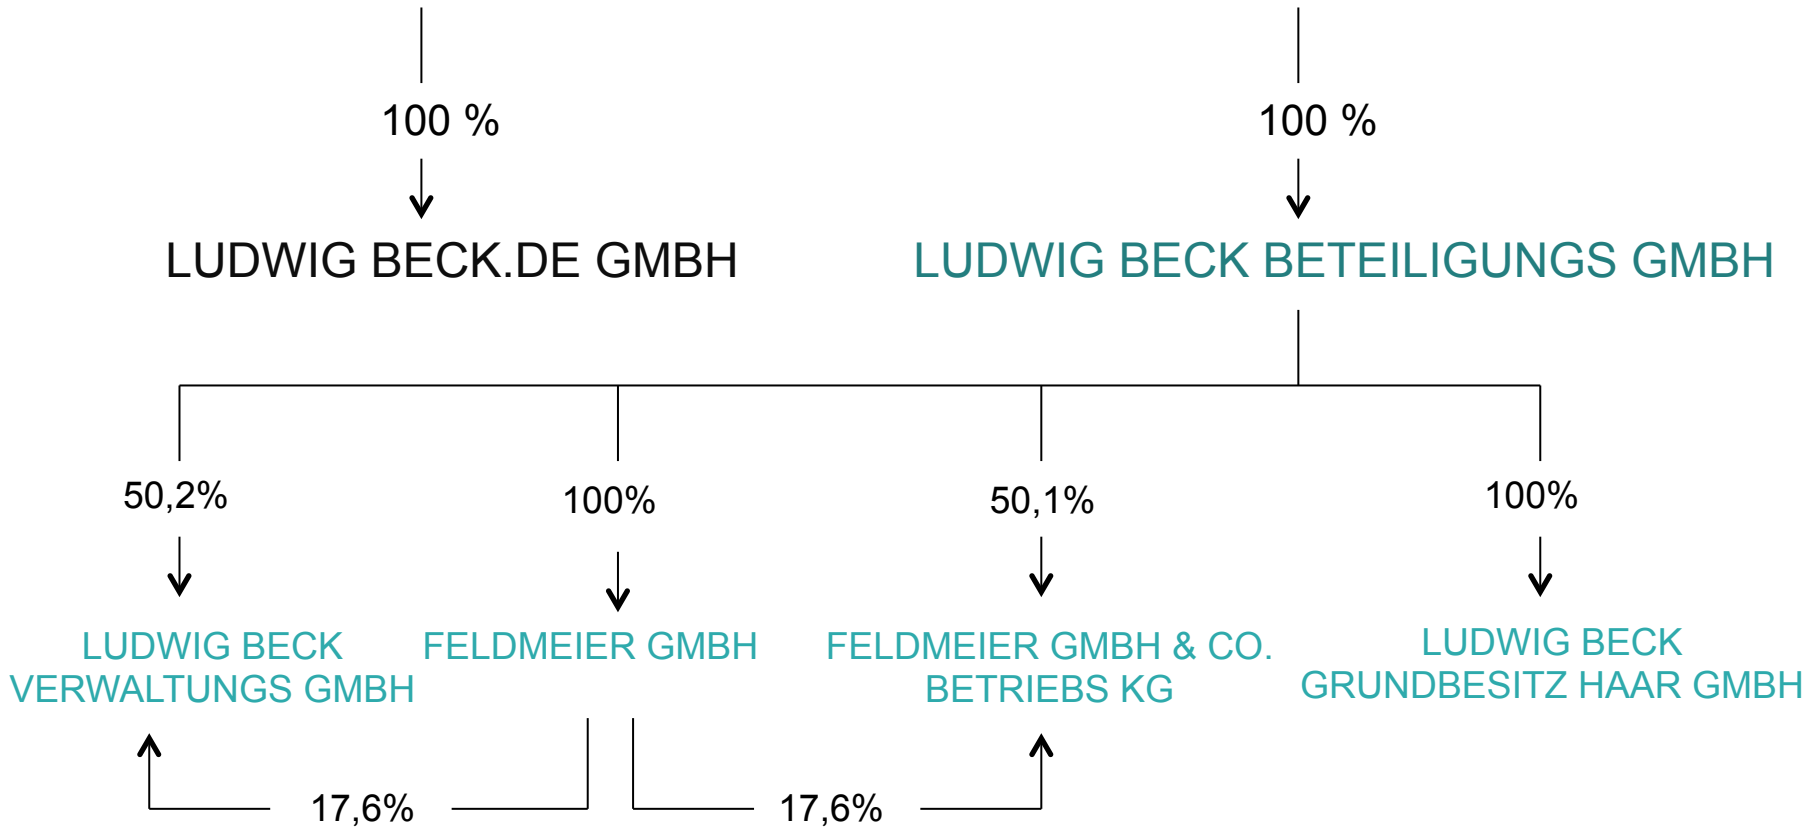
100 %

LUDWIG BECK.DE GMBH

100 %

LUDWIG BECK BETEILIGUNGS GMBH

50,2%

LUDWIG BECK VERWALTUNGS GMBH

100%

FELDMEIER GMBH

50,1%

FELDMEIER GMBH & CO. BETRIEBS KG

100%

LUDWIG BECK GRUNDBESITZ HAAR GMBH

17,6%

17,6%